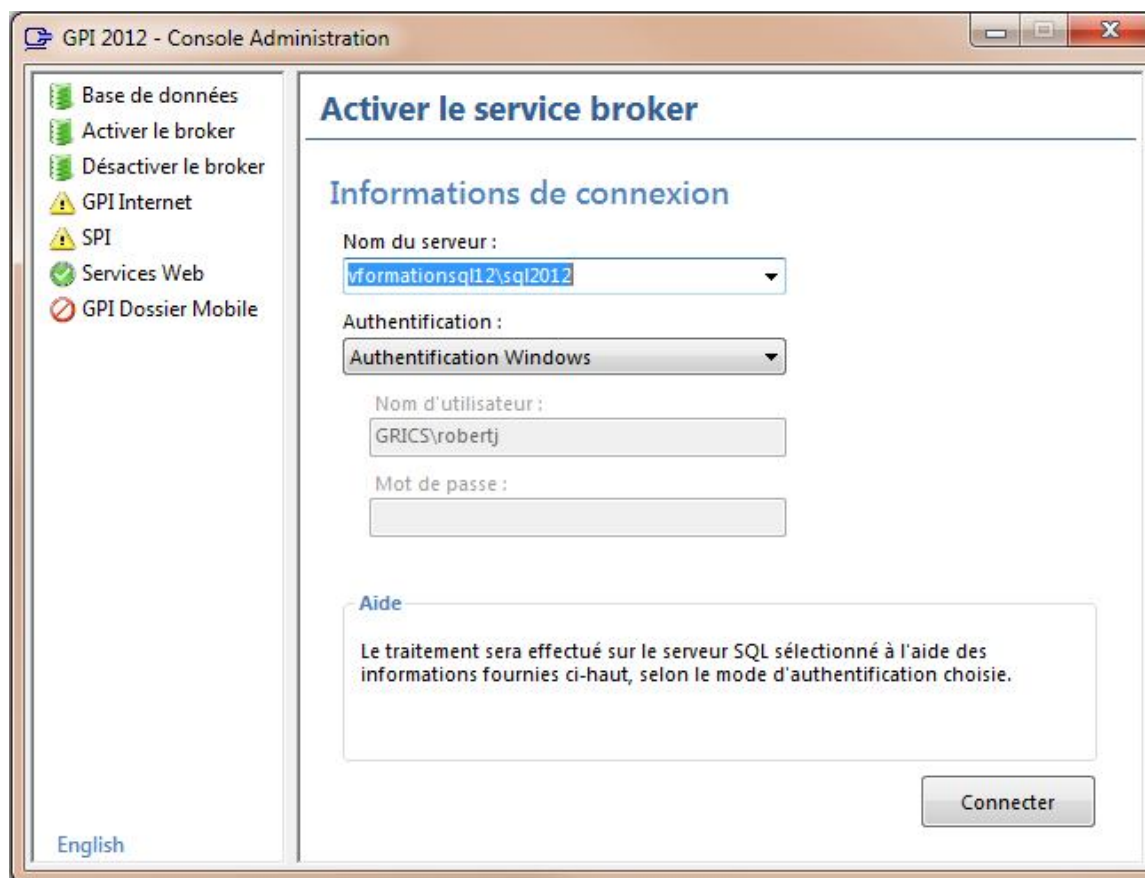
GPI 2012 - Console Administration

Base de données
Activer le broker
Désactiver le broker
GPI Internet
SPI
Services Web
GPI Dossier Mobile

English

Activer le service broker

Informations de connexion

Nom du serveur :
vformationsql12\sql2012

Authentification :
Authentification Windows

Nom d'utilisateur :
GRICS\robertj

Mot de passe :

Aide

Le traitement sera effectué sur le serveur SQL sélectionné à l'aide des informations fournies ci-haut, selon le mode d'authentification choisie.

Connecter